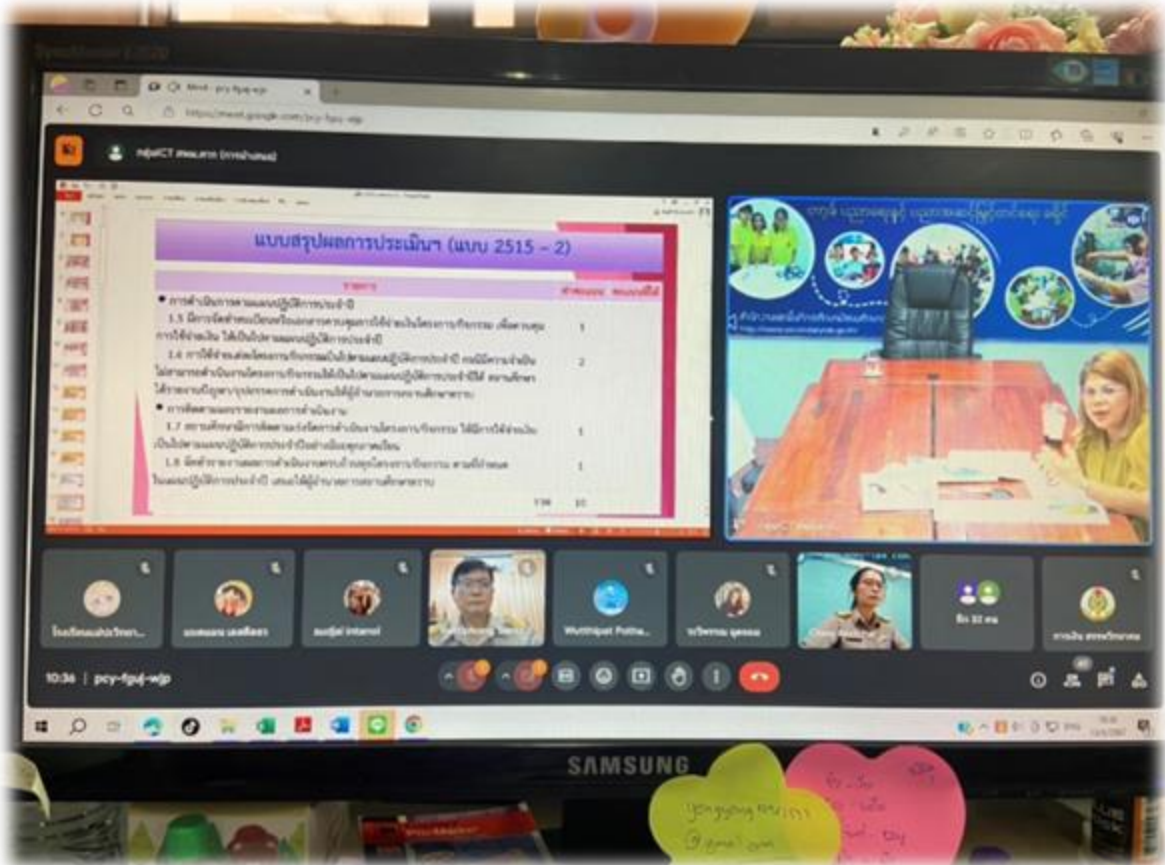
Meet - pcy-fguj-wjp

https://meet.google.com/pcy-fguj-wjp

กลุ่มICT สพม.สกส (การนำเสนอ)

แบบสรุปผลการประเมินฯ (แบบ 2515 – 2)

| รายการ | ค่าคะแนน | คะแนนที่ได้ |
|---|---|---|
| การดำเนินการตามแผนปฏิบัติการประจำปี | | |
| 1.5 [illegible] | 1 | |
| 1.6 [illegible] | 2 | |
| การติดตามและรายงานผลการดำเนินงาน | | |
| 1.7 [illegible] | 1 | |
| 1.8 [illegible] | 1 | |
| รวม | 10 | |

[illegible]

โรงเรียนแม่ประวิทยา...

Wutthipat Potha...

อื่น 32 คน

10:36 | pcy-fguj-wjp

SAMSUNG

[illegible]